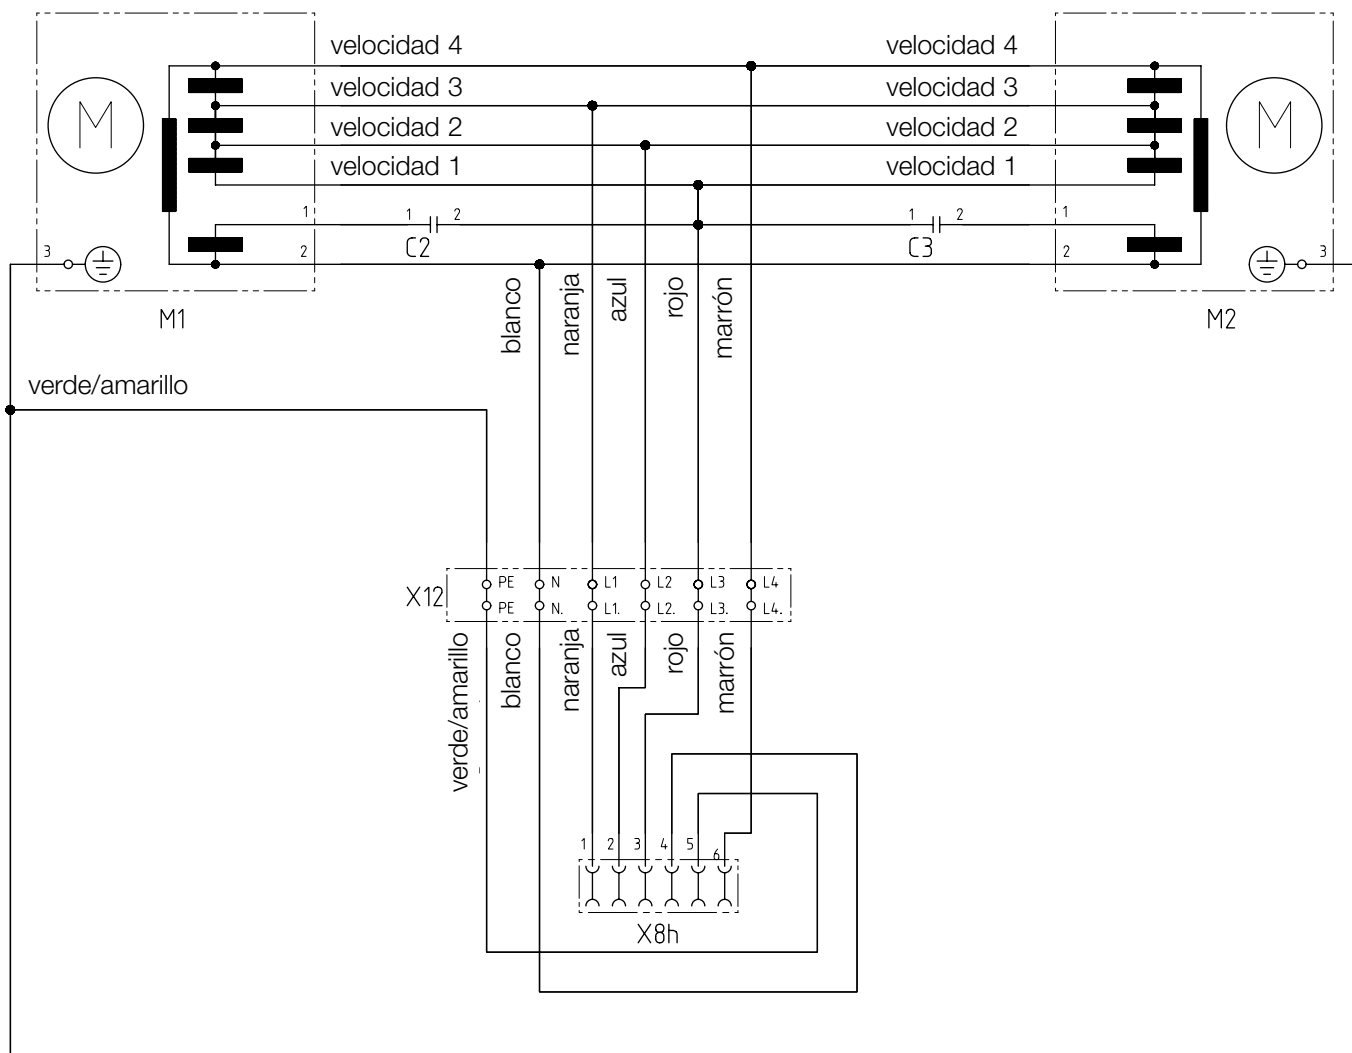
M

velocidad 4
velocidad 3
velocidad 2
velocidad 1

velocidad 4
velocidad 3
velocidad 2
velocidad 1

M

1
2
3

1 2
C2

1 2
C3

1
2
3

M1

M2

blanco
naranja
azul
rojo
marrón

verde/amarillo

X12
PE
PE
N
N.
L1
L1.
L2
L2.
L3
L3.
L4
L4.

verde/amarillo
blanco
naranja
azul
rojo
marrón

1 2 3 4 5 6

X8h